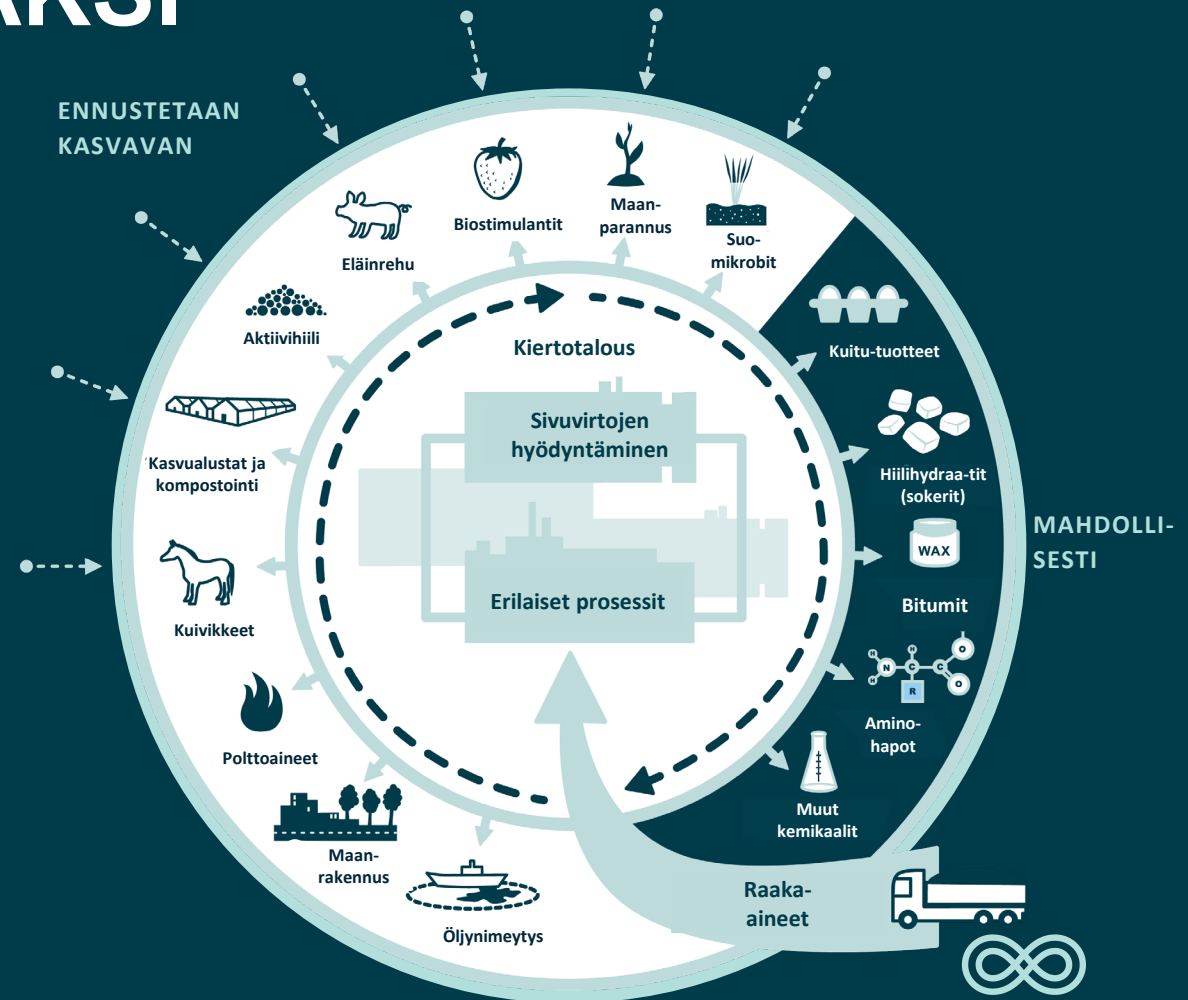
AKSI

ENNUSTETAAN KASVAVAN

Biostimulantit

Maan-parannus

Suo-mikrobit

Eläinrehu

Aktiivihiili

Kiertotalous

Sivuvirtojen hyödyntäminen

Kasvualustat ja kompostointi

Kuivikkeet

Erilaiset prosessit

Polttoaineet

Maan-rakennus

Öljynimeytys

Kuitu-tuotteet

Hiilihydraa-tit (sokerit)

MAHDOLLI-SESTI

WAX

Bitumit

H N C C O H R O

Amino-hapot

Muut kemikaalit

Raaka-aineet